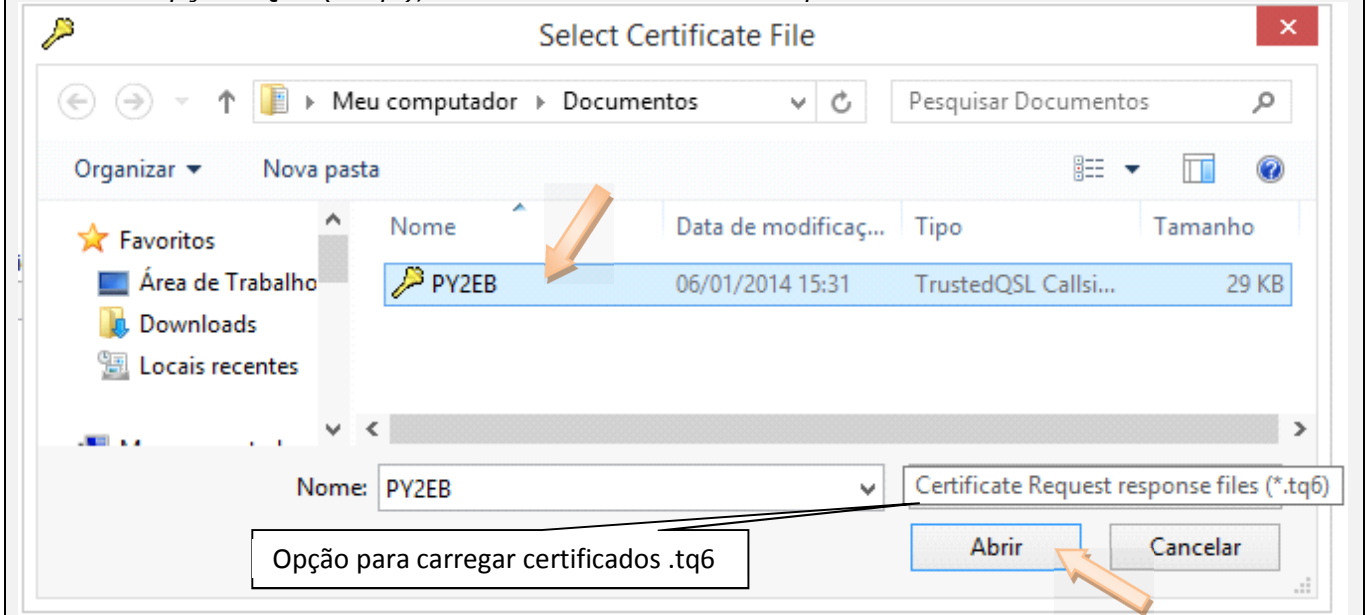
Select Certificate File

Meu computador ▸ Documentos

Pesquisar Documentos

Organizar ▾

Nova pasta

Favoritos

Área de Trabalho

Downloads

Locais recentes

| Nome | Data de modificaç... | Tipo | Tamanho |
|---|---|---|---|
| PY2EB | 06/01/2014 15:31 | TrustedQSL Callsi... | 29 KB |

Nome: PY2EB

Certificate Request response files (*.tq6)

Abrir

Cancelar

Opção para carregar certificados .tq6